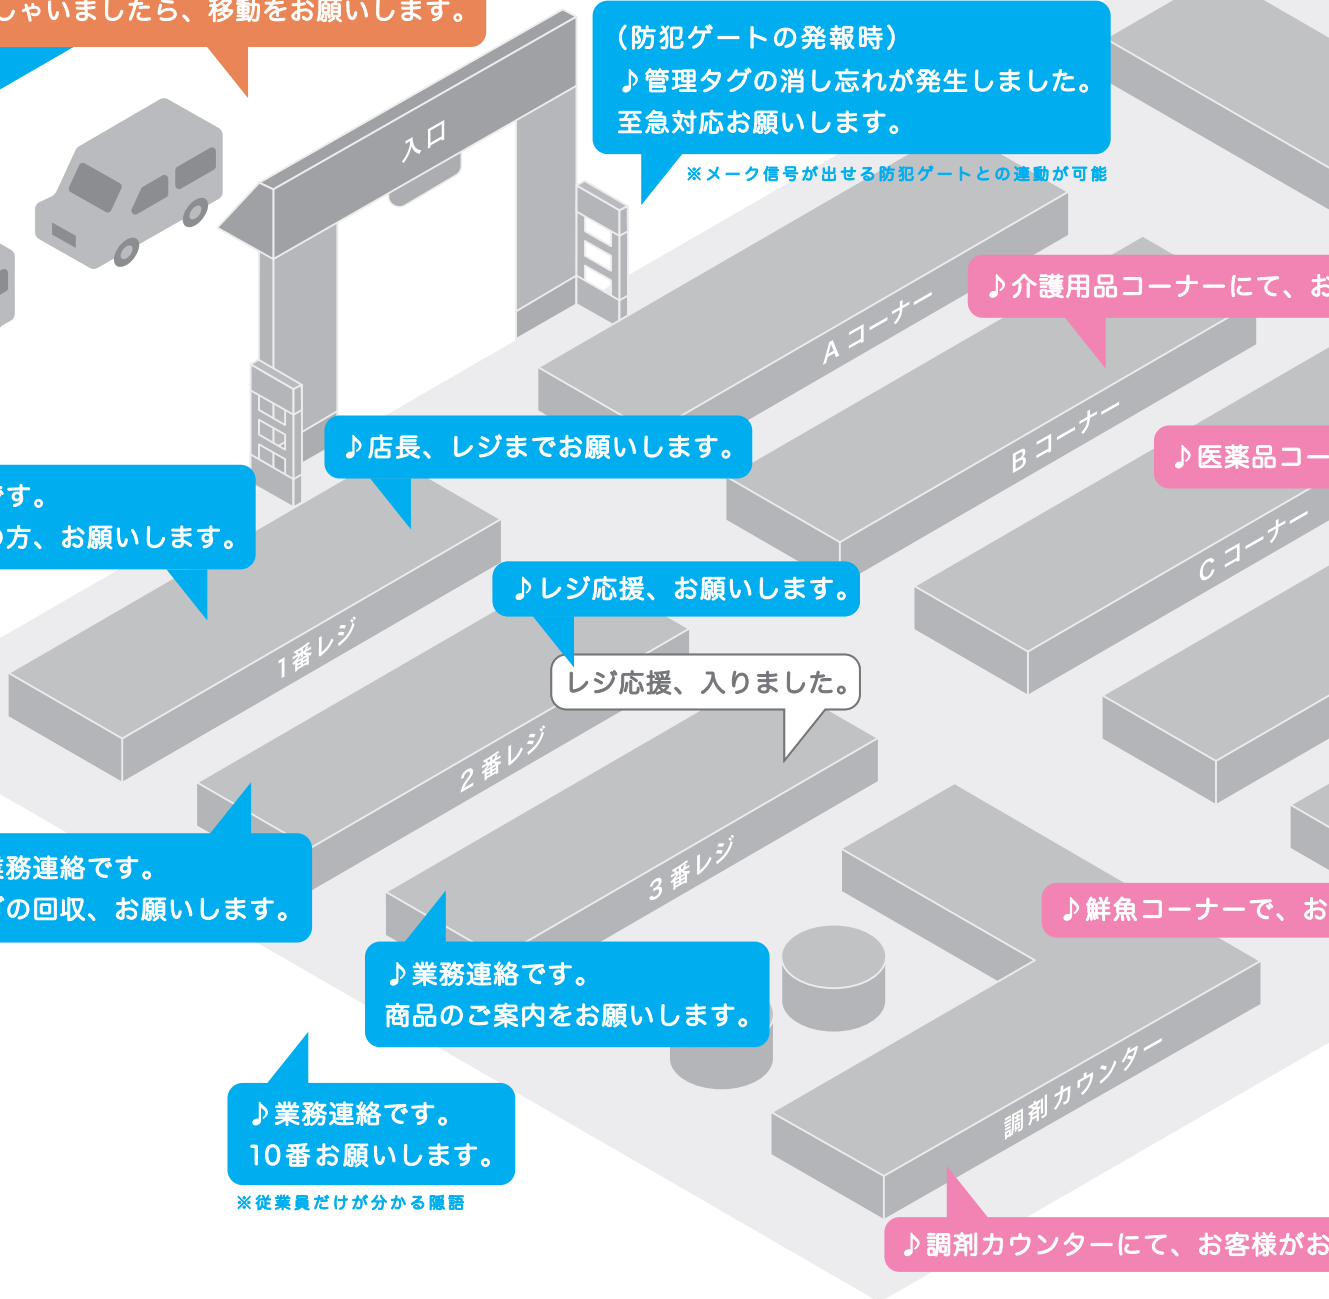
しゃいましたら、移動をお願いします。

入口

（防犯ゲートの発報時）
♪管理タグの消し忘れが発生しました。
至急対応お願いします。

※メーク信号が出せる防犯ゲートとの連動が可能

Aコーナー

♪介護用品コーナーにて、お

Bコーナー

♪医薬品コー

♪店長、レジまでお願いします。

す。
の方、お願いします。

Cコーナー

♪レジ応援、お願いします。

1番レジ

レジ応援、入りました。

2番レジ

3番レジ

務連絡です。
の回収、お願いします。

♪鮮魚コーナーで、お

♪業務連絡です。
商品のご案内をお願いします。

調剤カウンター

♪業務連絡です。
10番お願いします。

※従業員だけが分かる隠語

♪調剤カウンターにて、お客様がお